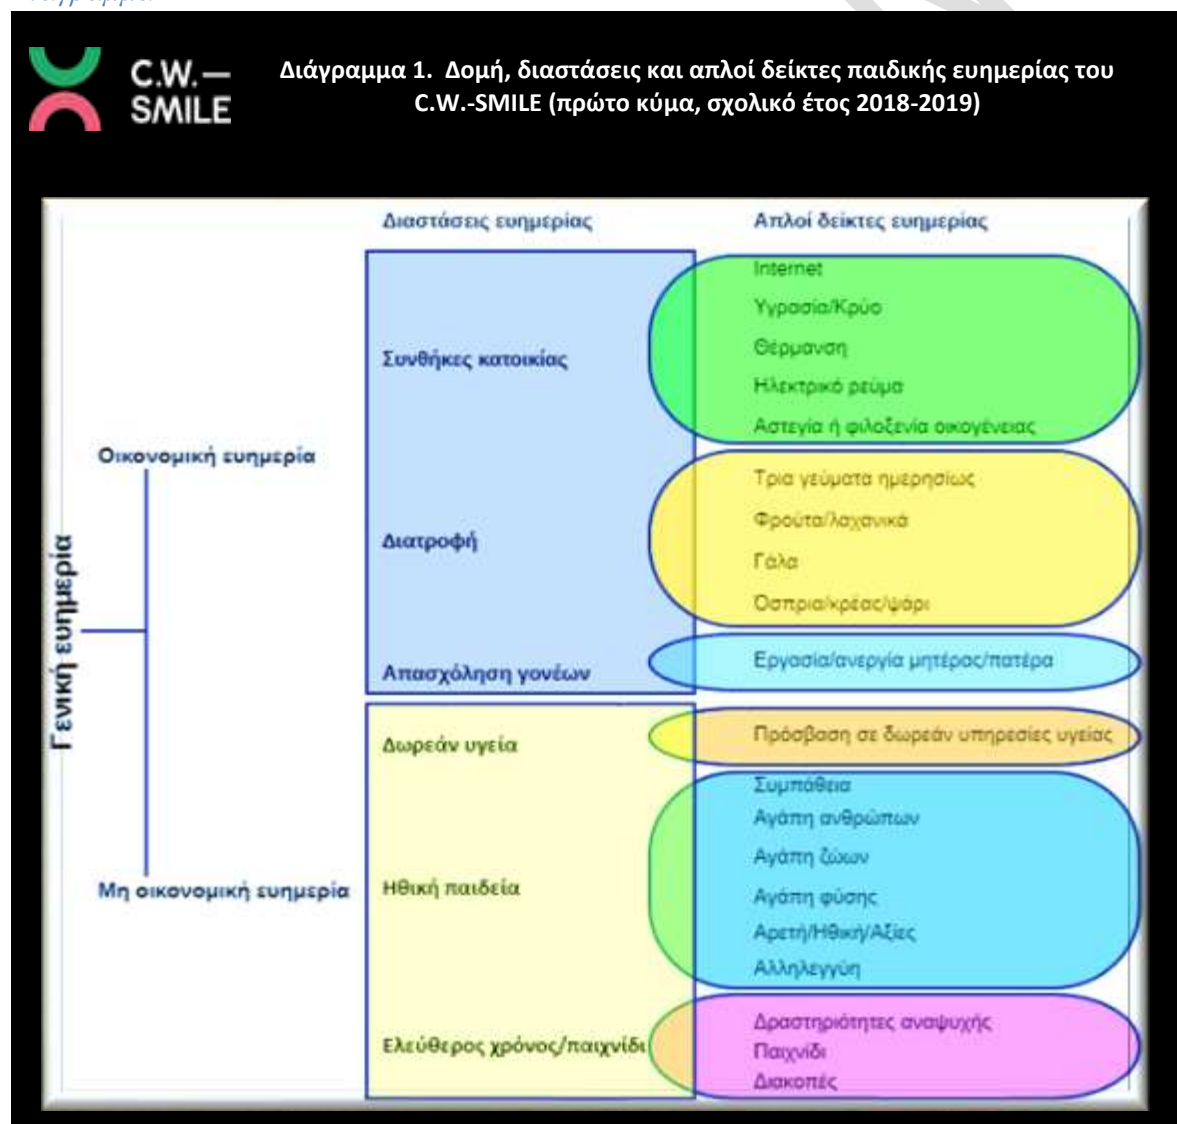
C.W.— SMILE

Διάγραμμα 1. Δομή, διαστάσεις και απλοί δείκτες παιδικής ευημερίας του C.W.-SMILE (πρώτο κύμα, σχολικό έτος 2018-2019)

Διαστάσεις ευημερίας

Απλοί δείκτες ευημερίας

Γενική ευημερία

Οικονομική ευημερία

Συνθήκες κατοικίας

Internet

Υγρασία/Κρύο

Θέρμανση

Ηλεκτρικό ρεύμα

Αστεγία ή φιλοξενία οικογένειας

Διατροφή

Τρία γεύματα ημερησίως

Φρούτα/λαχανικά

Γάλα

Οσπρια/κρέας/ψάρι

Απασχόληση γονέων

Εργασία/ανεργία μητέρας/πατέρα

Μη οικονομική ευημερία

Δωρεάν υγεία

Πρόσβαση σε δωρεάν υπηρεσίες υγείας

Ηθική παιδεία

Συμπάθεια

Αγάπη ανθρώπων

Αγάπη ζώων

Αγάπη φύσης

Αρετή/Ηθική/Αξίες

Αλληλεγγύη

Ελεύθερος χρόνος/παιχνίδι

Δραστηριότητες αναψυχής

Παιχνίδι

Διακοπές